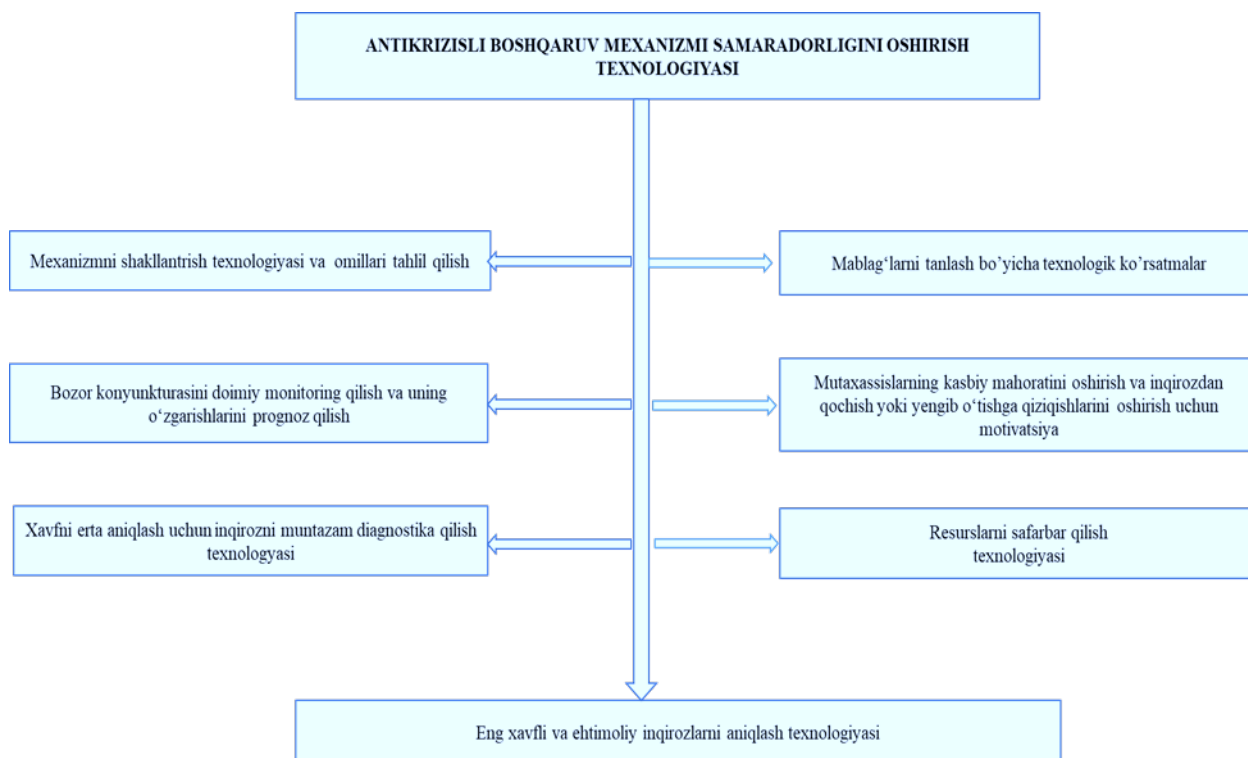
ANTIKRIZISLI BOSHQARUV MEXANIZMI SAMARADORLIGINI OSHIRISH TEXNOLOGIYASI

Mexanizmni shakllantrish texnologiyasi va omillari tahlil qilish

Bozor konyunkturasini doimiy monitoring qilish va uning o‘zgarishlarini prognoz qilish

Xavfni erta aniqlash uchun inqirozni muntazam diagnostika qilish texnologyasi

Mablag‘larni tanlash bo’yicha texnologik ko’rsatmalar

Mutaxassislarning kasbiy mahoratini oshirish va inqirozdan qochish yoki yengib o‘tishga qiziqishlarini oshirish uchun motivatsiya

Resurslarni safarbar qilish texnologiyasi

Eng xavfli va ehtimoliy inqirozlarni aniqlash texnologiyasi